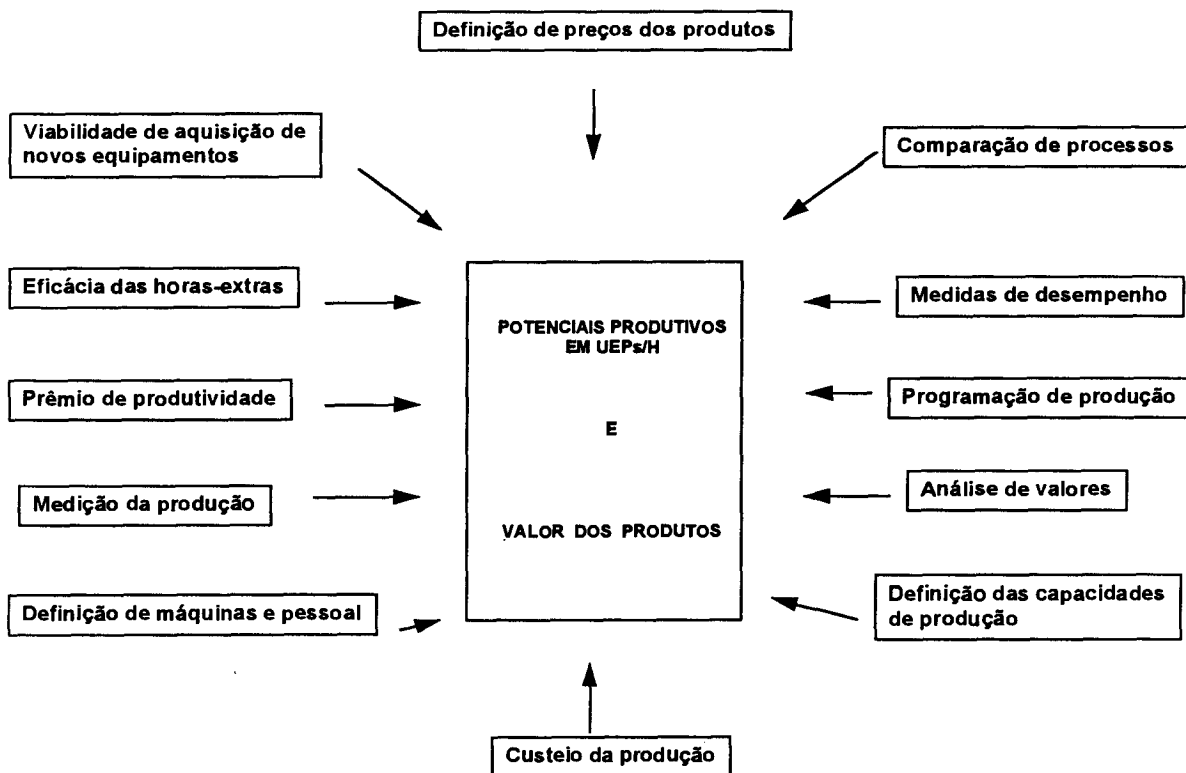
Definição de preços dos produtos

Viabilidade de aquisição de novos equipamentos

Comparação de processos

Eficácia das horas-extras

POTENCIAIS PRODUTIVOS EM UEPs/H

E

VALOR DOS PRODUTOS

Medidas de desempenho

Prêmio de produtividade

Programação de produção

Medição da produção

Análise de valores

Definição de máquinas e pessoal

Definição das capacidades de produção

Custeio da produção